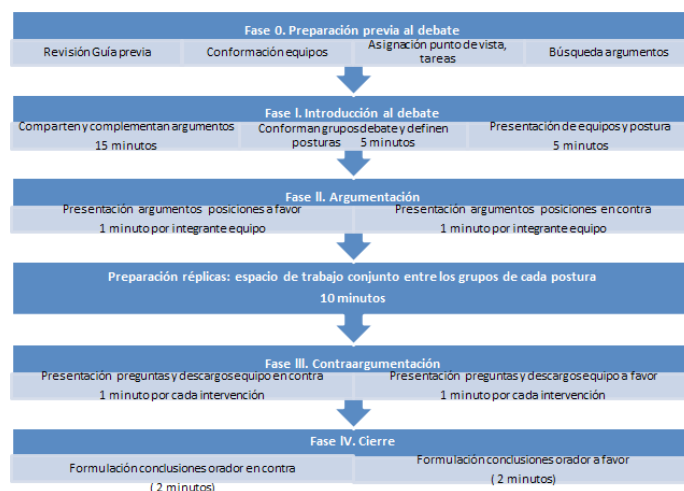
Fase 0. Preparación previa al debate

Revisión Guía previa

Conformación equipos

Asignación punto de vista, tareas

Búsqueda argumentos

Fase I. Introducción al debate

Comparten y complementan argumentos 15 minutos

Conforman grupos debate y definen posturas 5 minutos

Presentación de equipos y postura 5 minutos

Fase II. Argumentación

Presentación argumentos posiciones a favor 1 minuto por integrante equipo

Presentación argumentos posiciones en contra 1 minuto por integrante equipo

Preparación réplicas: espacio de trabajo conjunto entre los grupos de cada postura 10 minutos

Fase III. Contraargumentación

Presentación preguntas y descargos equipo en contra 1 minuto por cada intervención

Presentación preguntas y descargos equipo a favor 1 minuto por cada intervención

Fase IV. Cierre

Formulación conclusiones orador en contra ( 2 minutos)

Formulación conclusiones orador a favor ( 2 minutos)